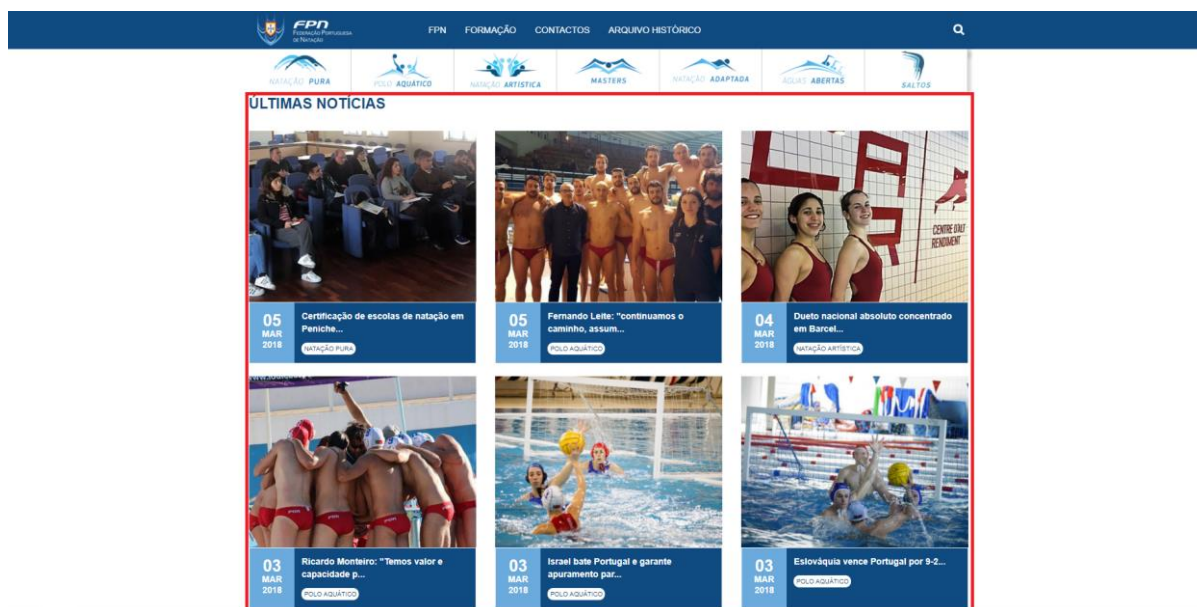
FPN Federação Portuguesa de Natação

FPN FORMAÇÃO CONTACTOS ARQUIVO HISTÓRICO

NATAÇÃO PURA
POLO AQUÁTICO
NATAÇÃO ARTÍSTICA
MASTERS
NATAÇÃO ADAPTADA
ÁGUAS ABERTAS
SALTOS

ÚLTIMAS NOTÍCIAS

05 MAR 2018
Certificação de escolas de natação em Peniche...
NATAÇÃO PURA

05 MAR 2018
Fernando Leite: "continuamos o caminho, assum...
POLO AQUÁTICO

04 MAR 2018
Dueto nacional absoluto concentrado em Barcel...
NATAÇÃO ARTÍSTICA

03 MAR 2018
Ricardo Monteiro: "Temos valor e capacidade p...
POLO AQUÁTICO

03 MAR 2018
Israel bate Portugal e garante apuramento par...
POLO AQUÁTICO

03 MAR 2018
Eslováquia vence Portugal por 9-2...
POLO AQUÁTICO